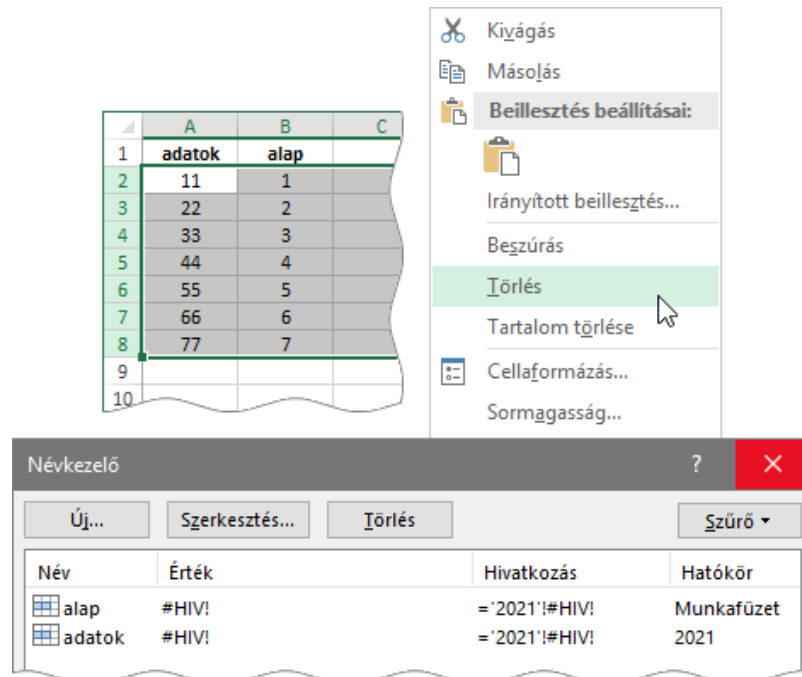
|  | A | B | C |
|---|---|---|---|
| 1 | adatok | alap |  |
| 2 | 11 | 1 |  |
| 3 | 22 | 2 |  |
| 4 | 33 | 3 |  |
| 5 | 44 | 4 |  |
| 6 | 55 | 5 |  |
| 7 | 66 | 6 |  |
| 8 | 77 | 7 |  |
| 9 |  |  |  |
| 10 |  |  |  |

Kivágás
Másolás
Beillesztés beállításai:
Irányított beillesztés...
Beszúrás
Törlés
Tartalom törlése
Cellaformázás...
Sormagasság...

Névkezelő
?
Új...
Szerkesztés...
Törlés
Szűrő

| Név | Érték | Hivatkozás | Hatókör |
|---|---|---|---|
| alap | #HIV! | ='2021'!#HIV! | Munkafüzet |
| adatok | #HIV! | ='2021'!#HIV! | 2021 |